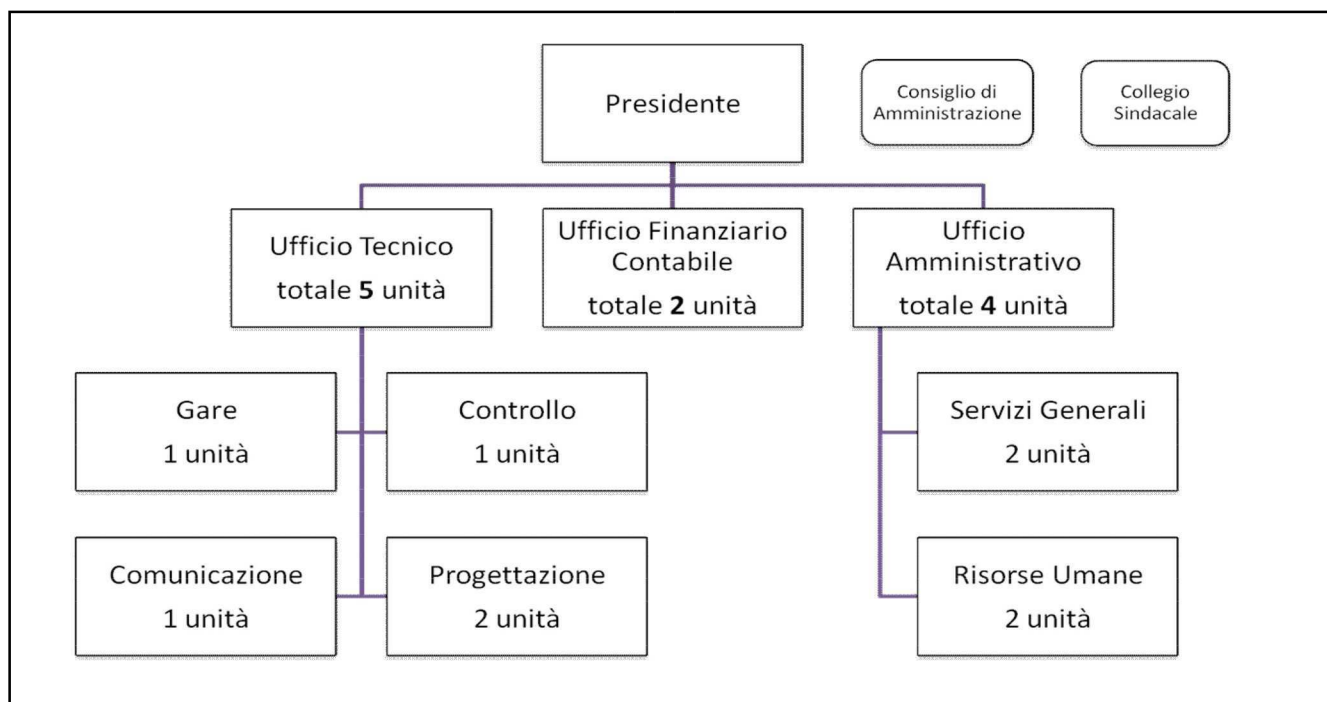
Presidente

Consiglio di Amministrazione

Collegio Sindacale

Ufficio Tecnico
totale **5** unità

Ufficio Finanziario Contabile
totale **2** unità

Ufficio Amministrativo
totale **4** unità

Gare
1 unità

Controllo
1 unità

Comunicazione
1 unità

Progettazione
2 unità

Servizi Generali
2 unità

Risorse Umane
2 unità